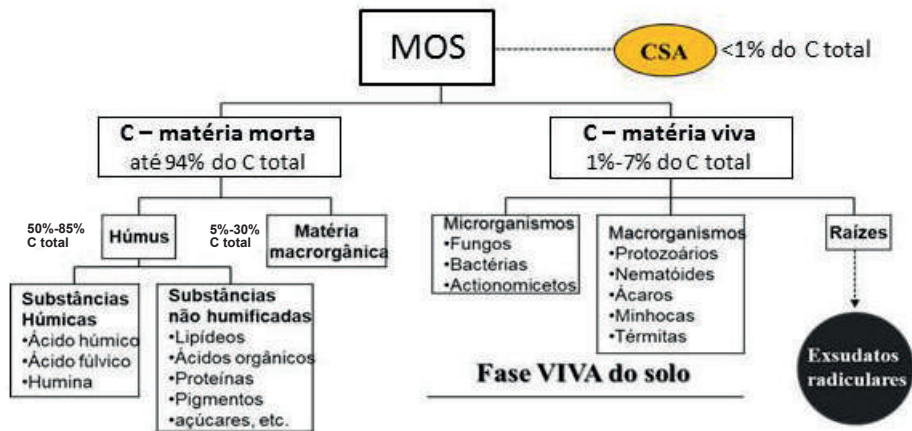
MOS

CSA <1% do C total

C – matéria morta
até 94% do C total

C – matéria viva
1%-7% do C total

50%-85%
C total

Húmus

5%-30%
C total

Matéria
macrorgânica

Microrganismos
•Fungos
•Bactérias
•Actionomicetos

Macrorganismos
•Protozoários
•Nematóides
•Ácaros
•Minhocas
•Térmitas

Raízes

Substâncias
Húmicas
•Ácido húmico
•Ácido fúlvico
•Humina

Substâncias
não humificadas
•Lipídeos
•Ácidos orgânicos
•Proteínas
•Pigmentos
•açúcares, etc.

Fase VIVA do solo

Exsudatos
radiculares